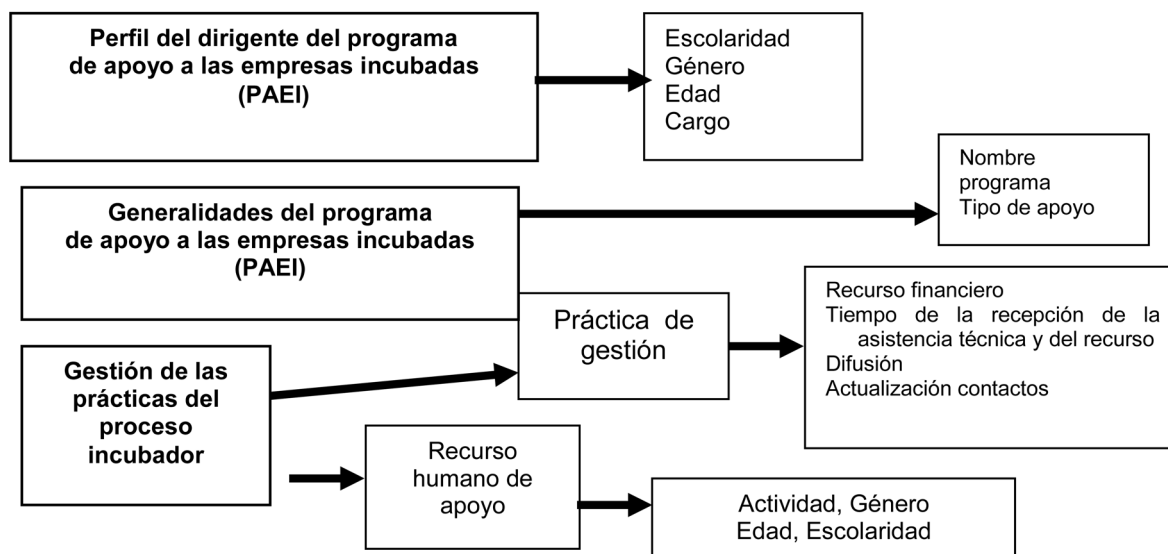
Perfil del dirigente del programa de apoyo a las empresas incubadas (PAEI)

Escolaridad
Género
Edad
Cargo

Generalidades del programa de apoyo a las empresas incubadas (PAEI)

Nombre programa
Tipo de apoyo

Gestión de las prácticas del proceso incubador

Práctica de gestión

Recurso financiero
Tiempo de la recepción de la asistencia técnica y del recurso
Difusión
Actualización contactos

Recurso humano de apoyo

Actividad, Género
Edad, Escolaridad